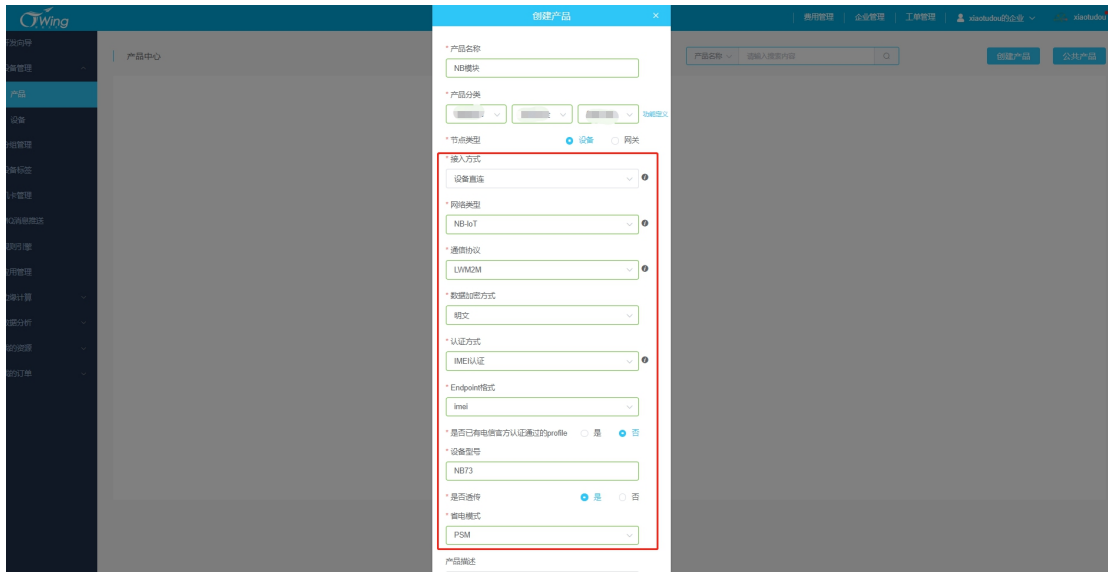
CTWing

费用管理 | 企业管理 | 工单管理 | xiaotudou的企业 | xiaotudou

开发向导
设备管理
产品
设备
分组管理
设备标签
证书管理
MQ消息推送
规则引擎
应用管理
边缘计算
数据分析
我的资源
我的订单

产品中心

产品名称 | 请输入搜索内容

创建产品
公共产品

创建产品 ×

* 产品名称
NB模块

* 产品分类
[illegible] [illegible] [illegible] 功能定义

* 节点类型 设备 网关

* 接入方式
设备直连

* 网络类型
NB-IoT

* 通信协议
LWM2M

* 数据加密方式
明文

* 认证方式
IMEI认证

* Endpoint格式
imei

* 是否已有电信官方认证通过的profile 是 否

* 设备型号
NB73

* 是否透传 是 否

* 省电模式
PSM

产品描述